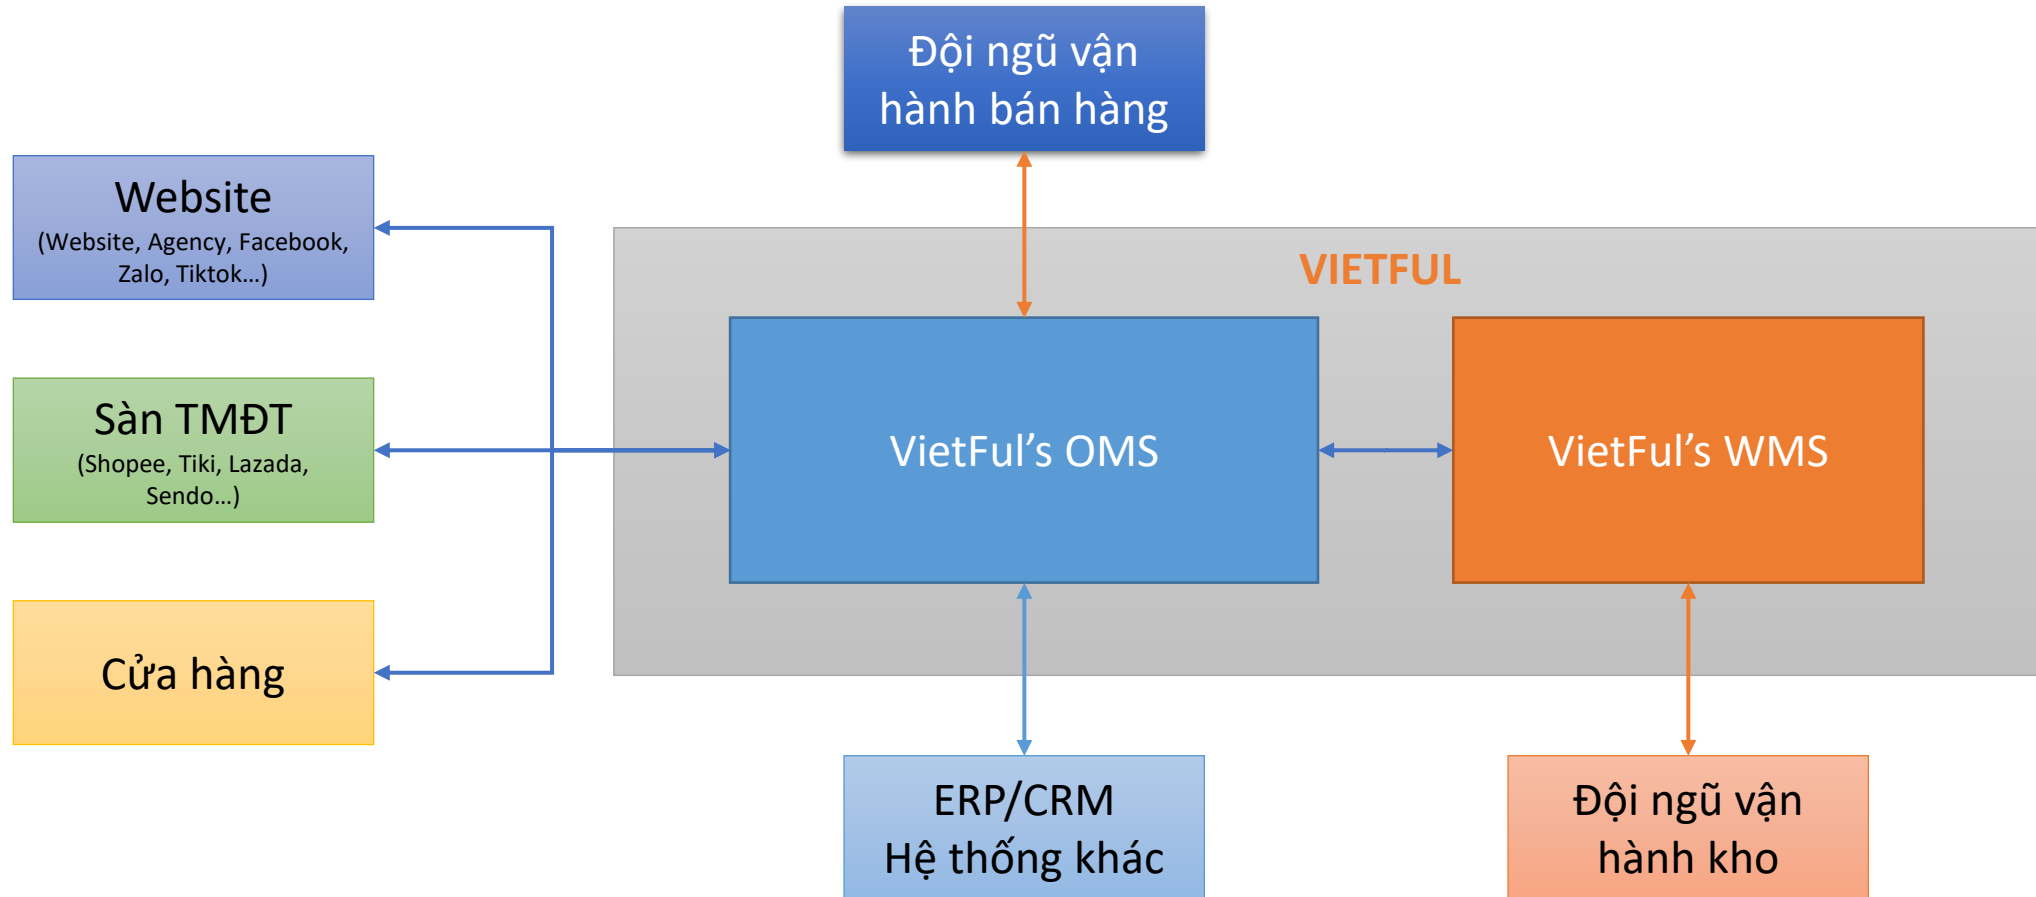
Đội ngũ vận hành bán hàng

Website
(Website, Agency, Facebook, Zalo, Tiktok...)

VIETFUL

Sàn TMĐT
(Shopee, Tiki, Lazada, Sendo...)

VietFul's OMS

VietFul's WMS

Cửa hàng

ERP/CRM
Hệ thống khác

Đội ngũ vận hành kho